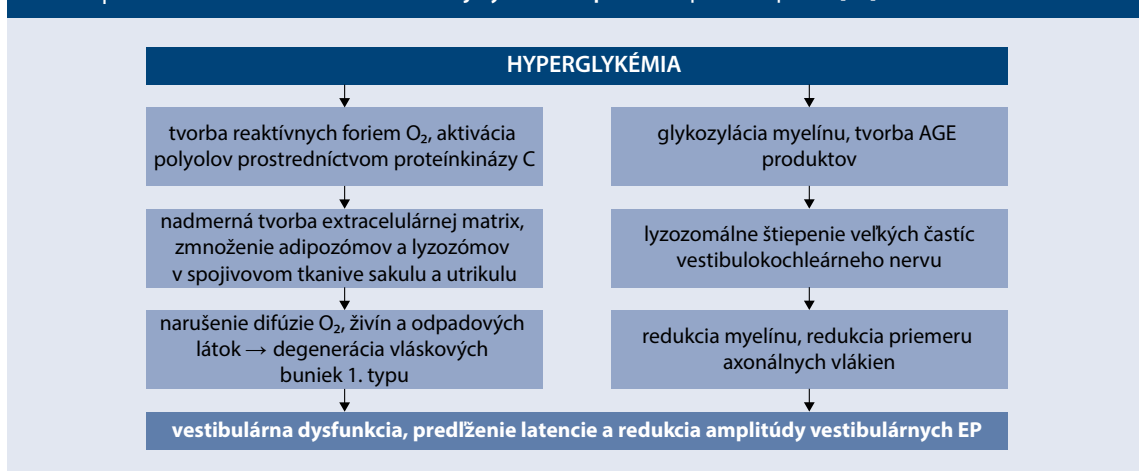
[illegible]

HYPERGLYKÉMIA

tvorba reaktívnych foriem $O_2$, aktivácia polyolov prostredníctvom proteínkinázy C

nadmerná tvorba extracelulárnej matrix, zmnoženie adipozómov a lyzozómov v spojivovom tkanive sakulu a utrikulu

narušenie difúzie $O_2$, živín a odpadových látok → degenerácia vláskových buniek 1. typu

glykozylácia myelínu, tvorba AGE produktov

lyzozomálne štiepenie veľkých častíc vestibulokochleárneho nervu

redukcia myelínu, redukcia priemeru axonálnych vlákien

vestibulárna dysfunkcia, predĺženie latencie a redukcia amplitúdy vestibulárnych EP